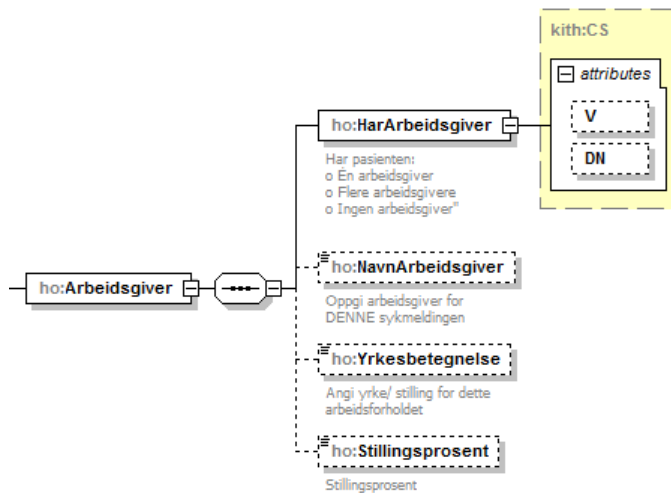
kith:CS

attributes

V

DN

ho:HarArbeidsgiver

Har pasienten:
o En arbeidsgiver
o Flere arbeidsgivere
o Ingen arbeidsgiver"

ho:Arbeidsgiver

ho:NavnArbeidsgiver

Oppgi arbeidsgiver for DENNE sykmeldingen

ho:Yrkesbetegnelse

Angi yrke/ stilling for dette arbeidsforholdet

ho:Stillingsprosent

Stillingsprosent